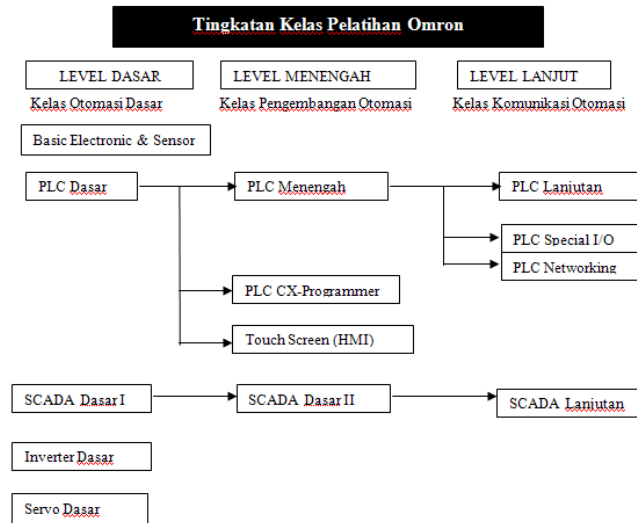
Tingkatan Kelas Pelatihan Omron

LEVEL DASAR

Kelas Otomasi Dasar

LEVEL MENENGAH

Kelas Pengembangan Otomasi

LEVEL LANJUT

Kelas Komunikasi Otomasi

Basic Electronic & Sensor

PLC Dasar

PLC Menengah

PLC Lanjutan

PLC Special I/O

PLC Networking

PLC CX-Programmer

Touch Screen (HMI)

SCADA Dasar I

SCADA Dasar II

SCADA Lanjutan

Inverter Dasar

Servo Dasar